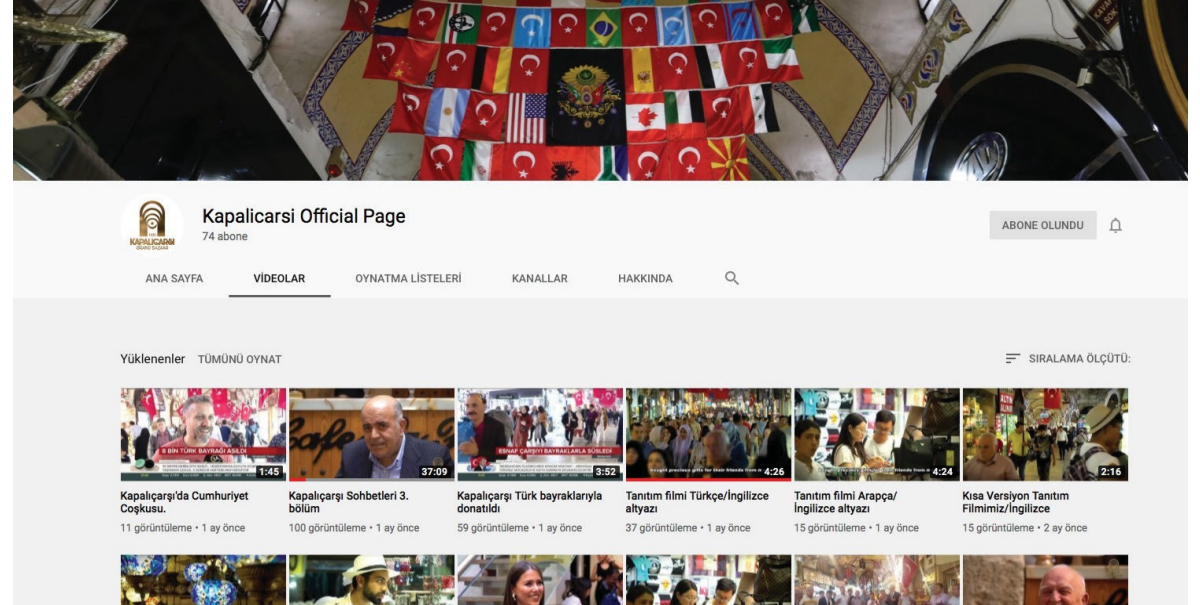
KAPALICARŞI GRAND BAZAAR

Kapalicarsi Official Page
74 abone

ABONE OLUNDU

ANA SAYFA
VİDEOLAR
OYNATMA LİSTELERİ
KANALLAR
HAKKINDA

Yüklenenler TÜMÜNÜ OYNAT

SIRALAMA ÖLÇÜTÜ:

8 BİN TÜRK BAYRAĞI ASILDI
1:45
Kapalıçarşı'da Cumhuriyet Coşkusu.
11 görüntüleme • 1 ay önce

37:09
Kapalıçarşı Sohbetleri 3. bölüm
100 görüntüleme • 1 ay önce

ESNAF ÇARŞIYI BAYRAKLARLA SÜSLEDİ
3:52
Kapalıçarşı Türk bayraklarıyla donatıldı
59 görüntüleme • 1 ay önce

bought precious gifts for their friends from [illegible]
4:26
Tanıtım filmi Türkçe/İngilizce altyazı
37 görüntüleme • 1 ay önce

friends from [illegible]
4:24
Tanıtım filmi Arapça/ İngilizce altyazı
15 görüntüleme • 1 ay önce

2:16
Kısa Versiyon Tanıtım Filmimiz/İngilizce
15 görüntüleme • 2 ay önce